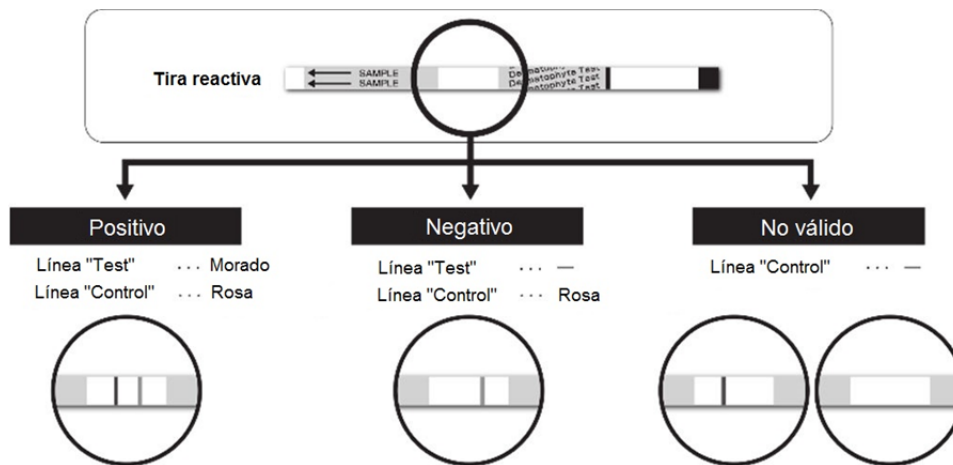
Tira reactiva

SAMPLE
SAMPLE
Dermatophyte Test
Dermatophyte Test

Positivo
Línea "Test" ··· Morado
Línea "Control" ··· Rosa

Negativo
Línea "Test" ··· —
Línea "Control" ··· Rosa

No válido
Línea "Control" ··· —